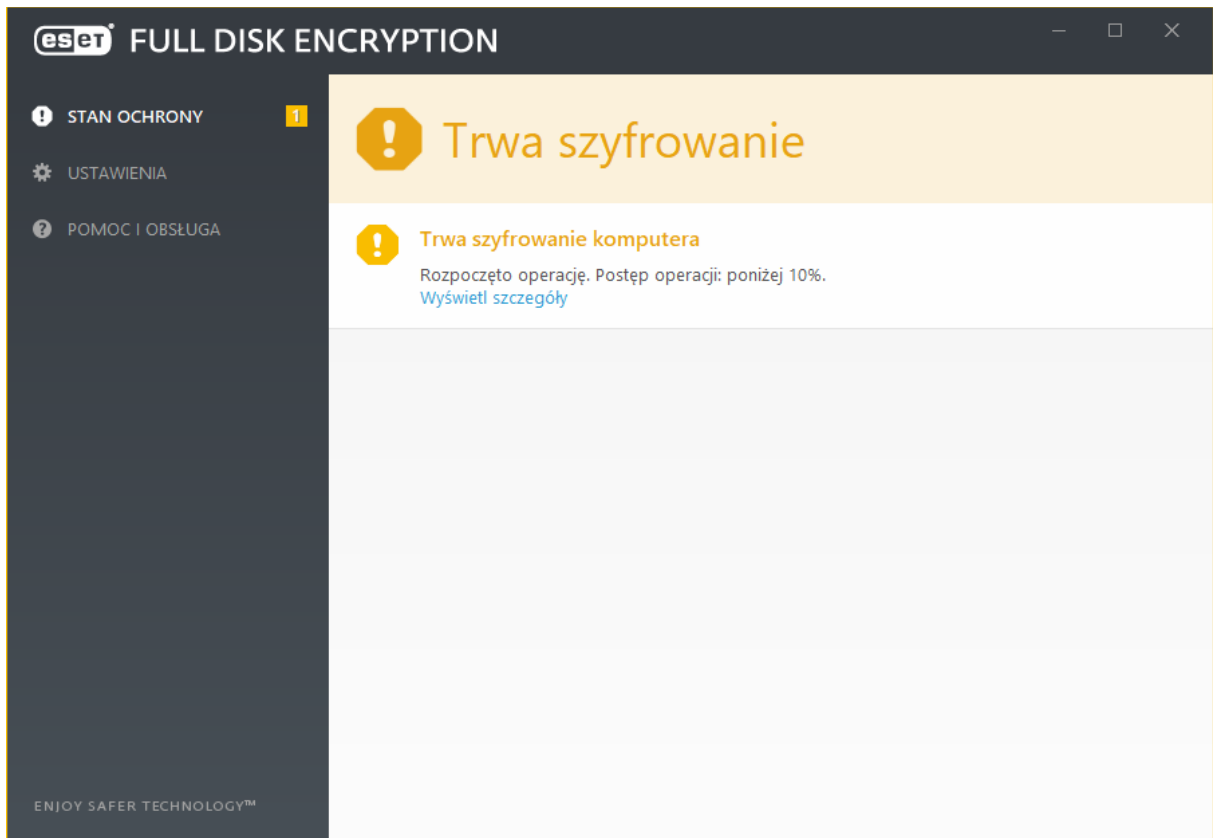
eset FULL DISK ENCRYPTION

STAN OCHRONY 1

USTAWIENIA

POMOC I OBSŁUGA

ENJOY SAFER TECHNOLOGY™

Trwa szyfrowanie

Trwa szyfrowanie komputera

Rozpoczęto operację. Postęp operacji: poniżej 10%.
Wyświetl szczegóły